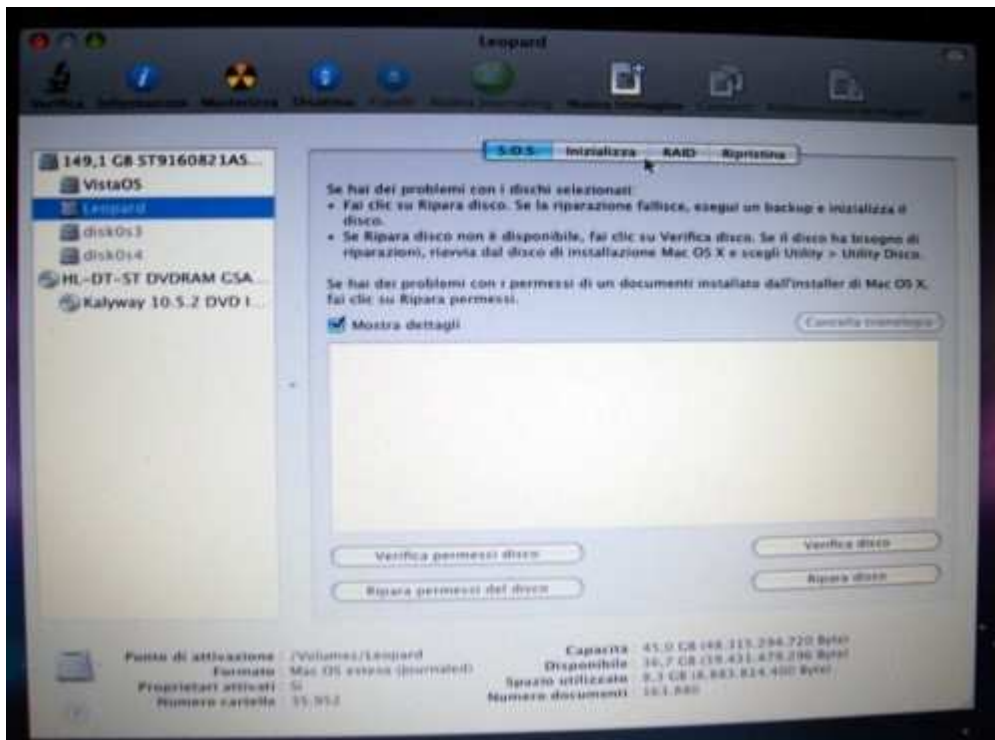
Leopard

Verifica Informazioni Masterizza Disattiva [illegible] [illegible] Nuova immagine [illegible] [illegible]

149,1 GB ST9160821AS...
VistaOS
Leopard
disk0s3
disk0s4
HL-DT-ST DVDRAM GSA...
Kalyway 10.5.2 DVD I...

S.O.S. Inizializza RAID Ripristina

Se hai dei problemi con i dischi selezionati:
• Fai clic su Ripara disco. Se la riparazione fallisce, esegui un backup e inizializza il disco.
• Se Ripara disco non è disponibile, fai clic su Verifica disco. Se il disco ha bisogno di riparazioni, riavvia dal disco di installazione Mac OS X e scegli Utility > Utility Disco.

Se hai dei problemi con i permessi di un documenti installato dall'installer di Mac OS X, fai clic su Ripara permessi.

Mostra dettagli

Cancella cronologia

Verifica permessi disco
Ripara permessi del disco
Verifica disco
Ripara disco

Punto di attivazione : /Volumes/Leopard
Formato : Mac OS esteso (journaled)
Proprietari attivati : Sì
Numero cartelle : 35.952

Capacità : 45,0 GB (48.315.294.720 Byte)
Disponibile : 36,7 GB (39.431.479.296 Byte)
Spazio utilizzato : 8,3 GB (8.883.814.400 Byte)
Numero documenti : 163.840